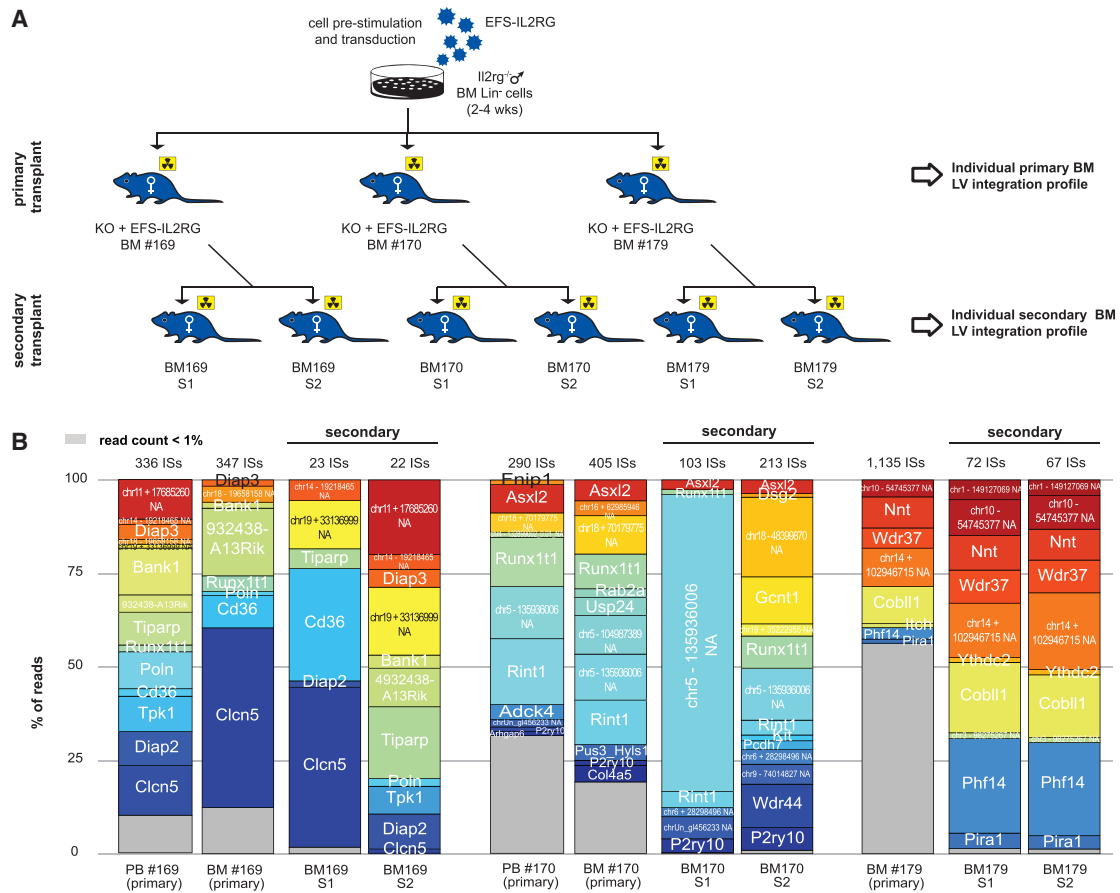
A

cell pre-stimulation and transduction

EFS-IL2RG

Il2rg$^{-/}$♂ BM Lin$^{-}$ cells (2-4 wks)

primary transplant

Individual primary BM LV integration profile

KO + EFS-IL2RG BM #169

KO + EFS-IL2RG BM #170

KO + EFS-IL2RG BM #179

secondary transplant

Individual secondary BM LV integration profile

BM169 S1

BM169 S2

BM170 S1

BM170 S2

BM179 S1

BM179 S2

B

read count < 1%

secondary

secondary

secondary

336 ISs

347 ISs

23 ISs

22 ISs

290 ISs

405 ISs

103 ISs

213 ISs

1,135 ISs

72 ISs

67 ISs

% of reads

100

75

50

25

0

chr11 + 17685260 NA
chr14 - 19218465 NA
Diap3
Bank1
932438-A13Rik
Tiparp
Runx1t1
Poln
Cd36
Tpk1
Diap2
Clcn5

chr18 - 19658158 NA
Diap3
Bank1
932438-A13Rik
Runx1t1
Poln
Cd36
Clcn5

chr14 - 19218465 NA
chr19 + 33136999 NA
Tiparp
Cd36
Diap2
Clcn5

chr11 + 17685260 NA
chr14 - 19218465 NA
Diap3
chr19 + 33136999 NA
Bank1
4932438-A13Rik
Tiparp
Poln
Tpk1
Diap2
Clcn5

Fnip1
Asxl2
chr18 + 70179775 NA
Runx1t1
chr5 - 135936006 NA
Rint1
Adck4
chrUn_gl456233 NA
Arhgap6
P2ry10

Asxl2
chr16 + 62985946 NA
chr18 + 70179775 NA
Runx1t1
Rab2a
Usp24
chr5 - 104987389 NA
chr5 - 135936006 NA
Rint1
Pus3
Hyls1
P2ry10
Col4a5

Asxl2
Runx1t1
chr5 - 135936006 NA
Rint1
chr6 + 28298496 NA
chrUn_gl456233 NA
P2ry10

Asxl2
Dsg2
chr18 - 48399870 NA
Gcnt1
Runx1t1
chr5 - 135936006 NA
Rint1
Kit
Pcdh7
chr6 + 28298496 NA
chr9 - 74014827 NA
Wdr44
P2ry10

chr10 - 54745377 NA
Nnt
Wdr37
chr14 + 102946715 NA
Cobll1
Phf14
Itch
Pira1

chr1 - 149127069 NA
chr10 - 54745377 NA
Nnt
Wdr37
chr14 + 102946715 NA
Ythdc2
Cobll1
Phf14
Pira1

chr1 - 149127069 NA
chr10 - 54745377 NA
Nnt
Wdr37
chr14 + 102946715 NA
Ythdc2
Cobll1
Phf14
Pira1

PB #169 (primary)
BM #169 (primary)
BM169 S1
BM169 S2
PB #170 (primary)
BM #170 (primary)
BM170 S1
BM170 S2
BM #179 (primary)
BM179 S1
BM179 S2